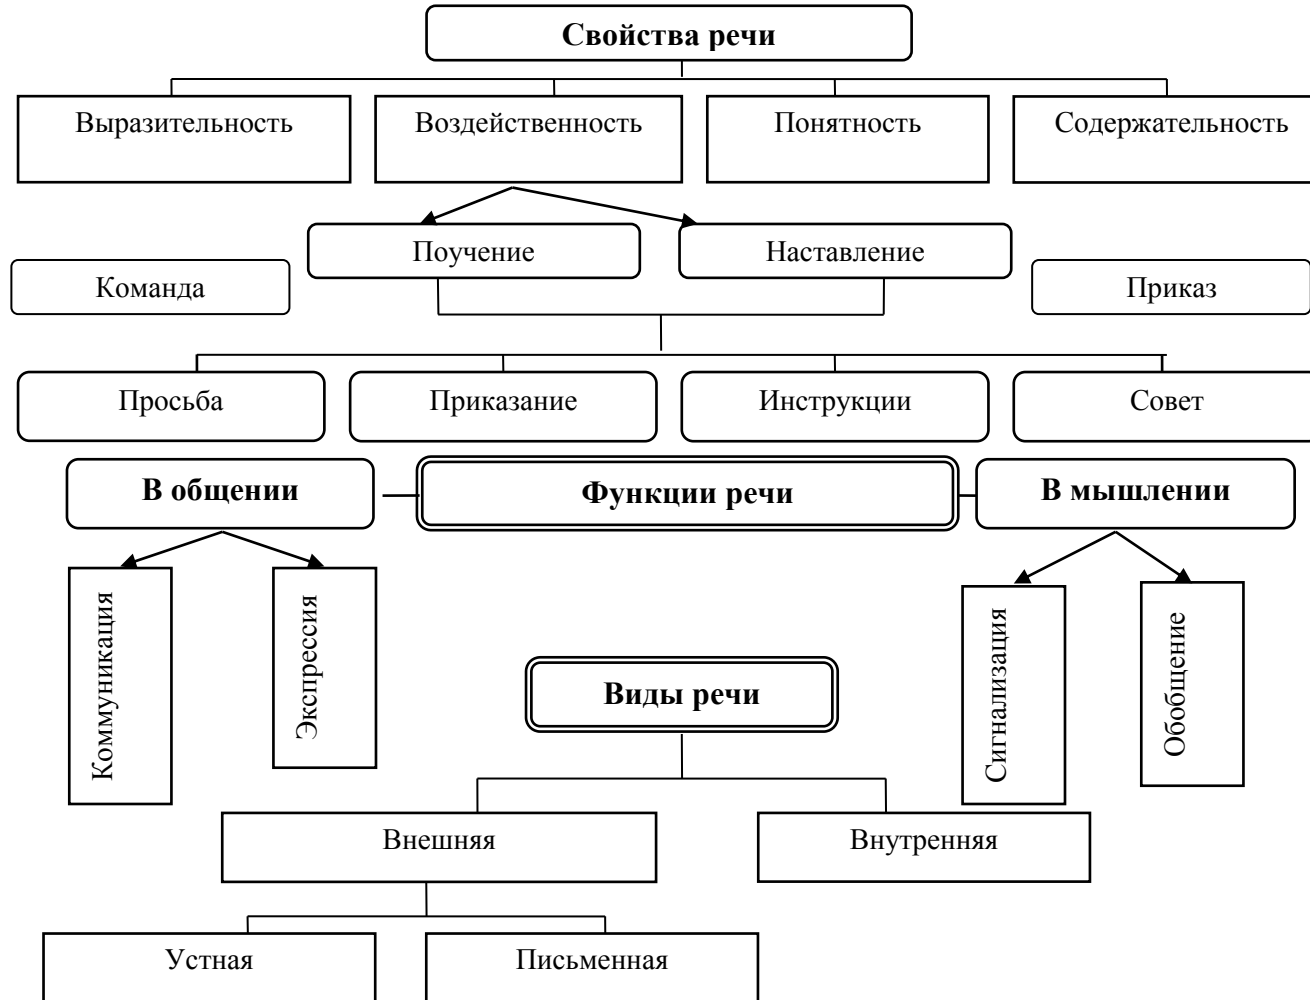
Свойства речи

Выразительность

Воздейственность

Понятность

Содержательность

Поучение

Наставление

Команда

Приказ

Просьба

Приказание

Инструкции

Совет

В общении

Функции речи

В мышлении

Коммуникация

Экспрессия

Сигнализация

Обобщение

Виды речи

Внешняя

Внутренняя

Устная

Письменная